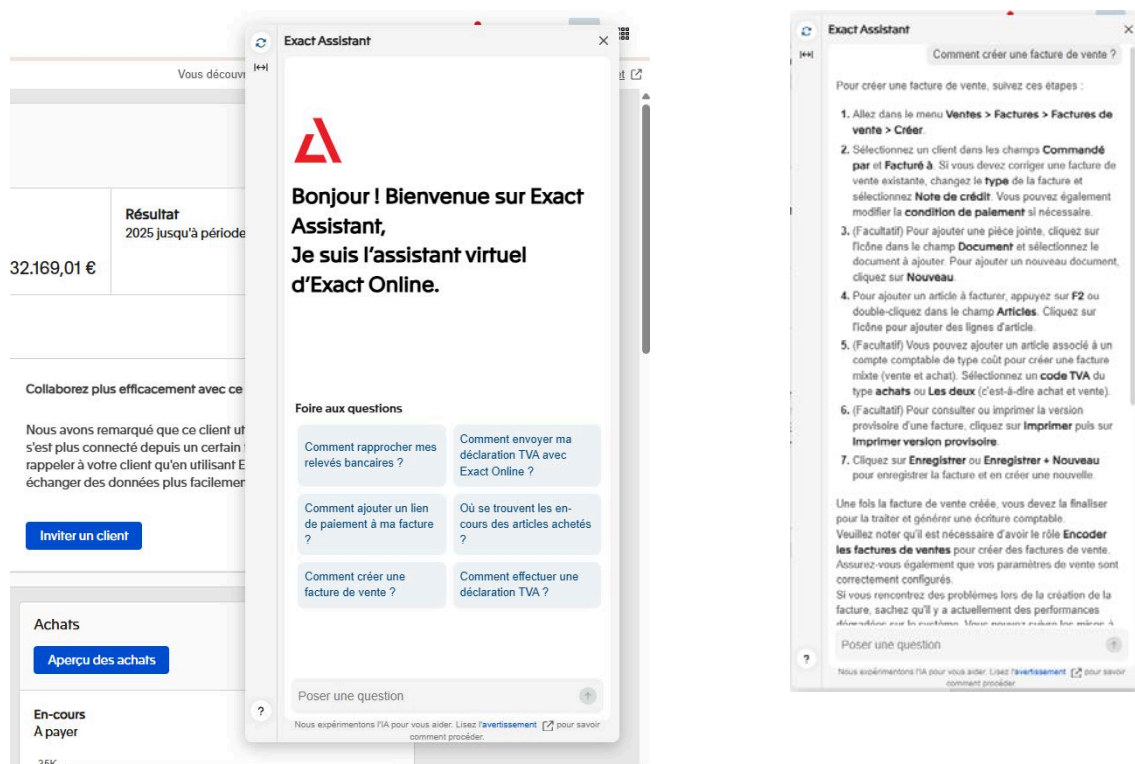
Vous découv

Résultat
2025 jusqu'à période

32.169,01 €

Collaborez plus efficacement avec ce

Nous avons remarqué que ce client ut s'est plus connecté depuis un certain rappeler à votre client qu'en utilisant E échanger des données plus facilemen

Inviter un client

Achats

Aperçu des achats

En-cours
A payer

35K

Exact Assistant

Bonjour ! Bienvenue sur Exact Assistant,
Je suis l'assistant virtuel d'Exact Online.

Foire aux questions

Comment rapprocher mes relevés bancaires ?

Comment envoyer ma déclaration TVA avec Exact Online ?

Comment ajouter un lien de paiement à ma facture ?

Où se trouvent les en-cours des articles achetés ?

Comment créer une facture de vente ?

Comment effectuer une déclaration TVA ?

Poser une question

?

Nous expérimentons l'IA pour vous aider. Lisez l'avertissement pour savoir comment procéder.

Exact Assistant

Comment créer une facture de vente ?

Pour créer une facture de vente, suivez ces étapes :

1. Allez dans le menu **Ventes > Factures > Factures de vente > Créer**.
2. Sélectionnez un client dans les champs **Commandé par** et **Facturé à**. Si vous devez corriger une facture de vente existante, changez le **type** de la facture et sélectionnez **Note de crédit**. Vous pouvez également modifier la **condition de paiement** si nécessaire.
3. (Facultatif) Pour ajouter une pièce jointe, cliquez sur l'icône dans le champ **Document** et sélectionnez le document à ajouter. Pour ajouter un nouveau document, cliquez sur **Nouveau**.
4. Pour ajouter un article à facturer, appuyez sur **F2** ou double-cliquez dans le champ **Articles**. Cliquez sur l'icône pour ajouter des lignes d'article.
5. (Facultatif) Vous pouvez ajouter un article associé à un compte comptable de type coût pour créer une facture mixte (vente et achat). Sélectionnez un **code TVA** du type **achats** ou **Les deux** (c'est-à-dire achat et vente).
6. (Facultatif) Pour consulter ou imprimer la version provisoire d'une facture, cliquez sur **Imprimer** puis sur **Imprimer version provisoire**.
7. Cliquez sur **Enregistrer** ou **Enregistrer + Nouveau** pour enregistrer la facture et en créer une nouvelle.

Une fois la facture de vente créée, vous devez la finaliser pour la traiter et générer une écriture comptable.
Veuillez noter qu'il est nécessaire d'avoir le rôle **Encoder les factures de ventes** pour créer des factures de vente. Assurez-vous également que vos paramètres de vente sont correctement configurés.
Si vous rencontrez des problèmes lors de la création de la facture, sachez qu'il y a actuellement des performances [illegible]

Poser une question

?

Nous expérimentons l'IA pour vous aider. Lisez l'avertissement pour savoir comment procéder.